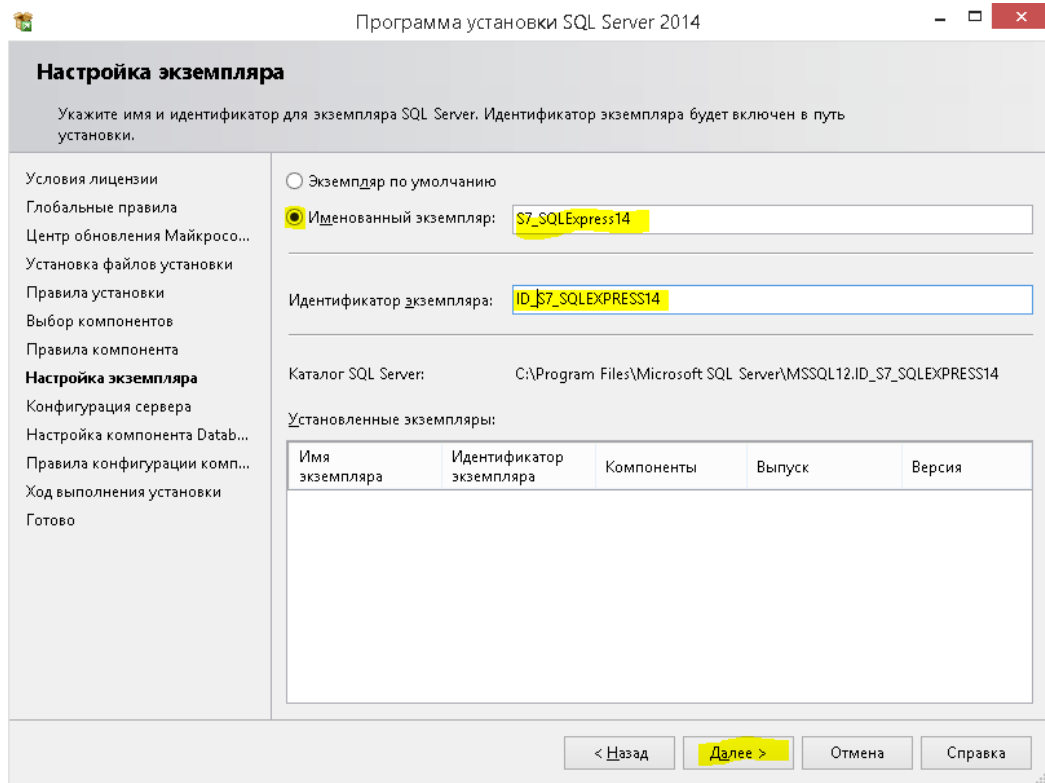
Программа установки SQL Server 2014

Настройка экземпляра

Укажите имя и идентификатор для экземпляра SQL Server. Идентификатор экземпляра будет включен в путь установки.

Условия лицензии
Глобальные правила
Центр обновления Майкросо...
Установка файлов установки
Правила установки
Выбор компонентов
Правила компонента
Настройка экземпляра
Конфигурация сервера
Настройка компонента Datab...
Правила конфигурации комп...
Ход выполнения установки
Готово

Экземпляр по умолчанию
Именованный экземпляр: S7_SQLExpress14

Идентификатор экземпляра: ID_S7_SQLEXPRESS14

Каталог SQL Server: C:\Program Files\Microsoft SQL Server\MSSQL12.ID_S7_SQLEXPRESS14

Установленные экземпляры:

| Имя экземпляра | Идентификатор экземпляра | Компоненты | Выпуск | Версия |
|---|---|---|---|---|

< Назад | Далее > | Отмена | Справка